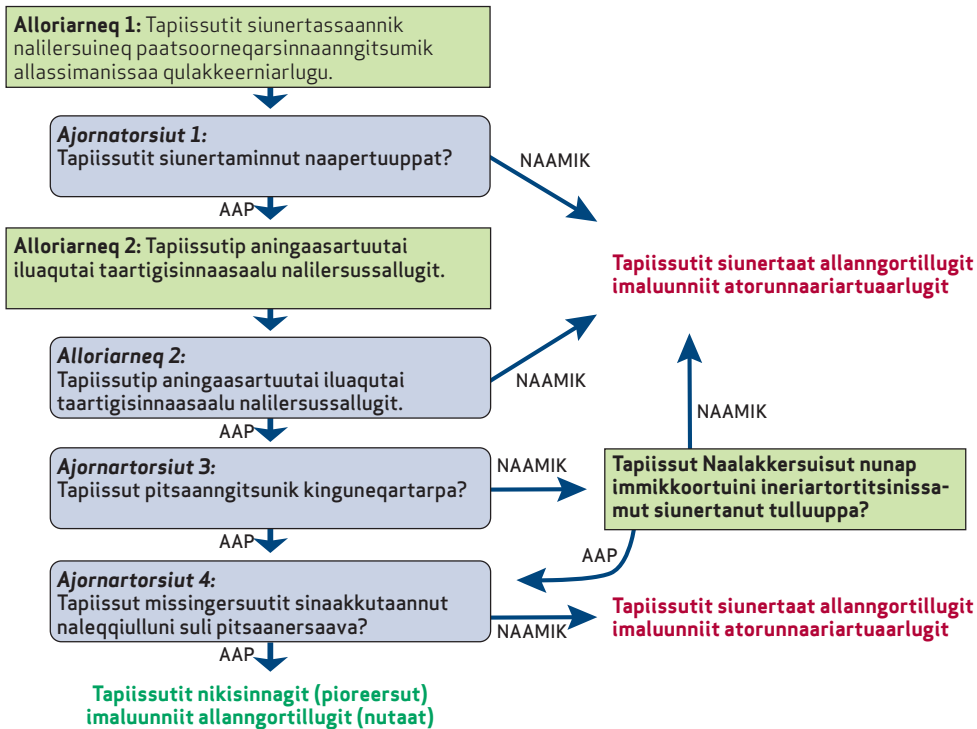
**Alloriarneq 1:** Tapiissutit siunertassaannik nalilersuineq paatsoorneqarsinnaanngitsumik allassimanissaa qulakkeerniarlugu.

*Ajornatorsiut 1:*
Tapiissutit siunertaminnut naapertuuppat?

NAAMIK

AAP

**Alloriarneq 2:** Tapiissutip aningaasartuutai iluaqutai taartigisinnaasaalu nalilersussallugit.

**Tapiissutit siunertaat allanngortillugit imaluunniit atorunnaariartuaarlugit**

*Alloriarneq 2:*
Tapiissutip aningaasartuutai iluaqutai taartigisinnaasaalu nalilersussallugit.

NAAMIK

NAAMIK

AAP

*Ajornartorsiut 3:*
Tapiissut pitsaanngitsunik kinguneqartarpa?

NAAMIK

**Tapiissut Naalakkersuisut nunap immikkoortuini ineriartortitsinissamut siunertanut tulluuppa?**

AAP

AAP

*Ajornartorsiut 4:*
Tapiissut missingersuutit sinaakkutaannut naleqqiulluni suli pitsaanersaava?

NAAMIK

**Tapiissutit siunertaat allanngortillugit imaluunniit atorunnaariartuaarlugit**

AAP

**Tapiissutit nikisinnagit (pioreersut) imaluunniit allanngortillugit (nutaat)**